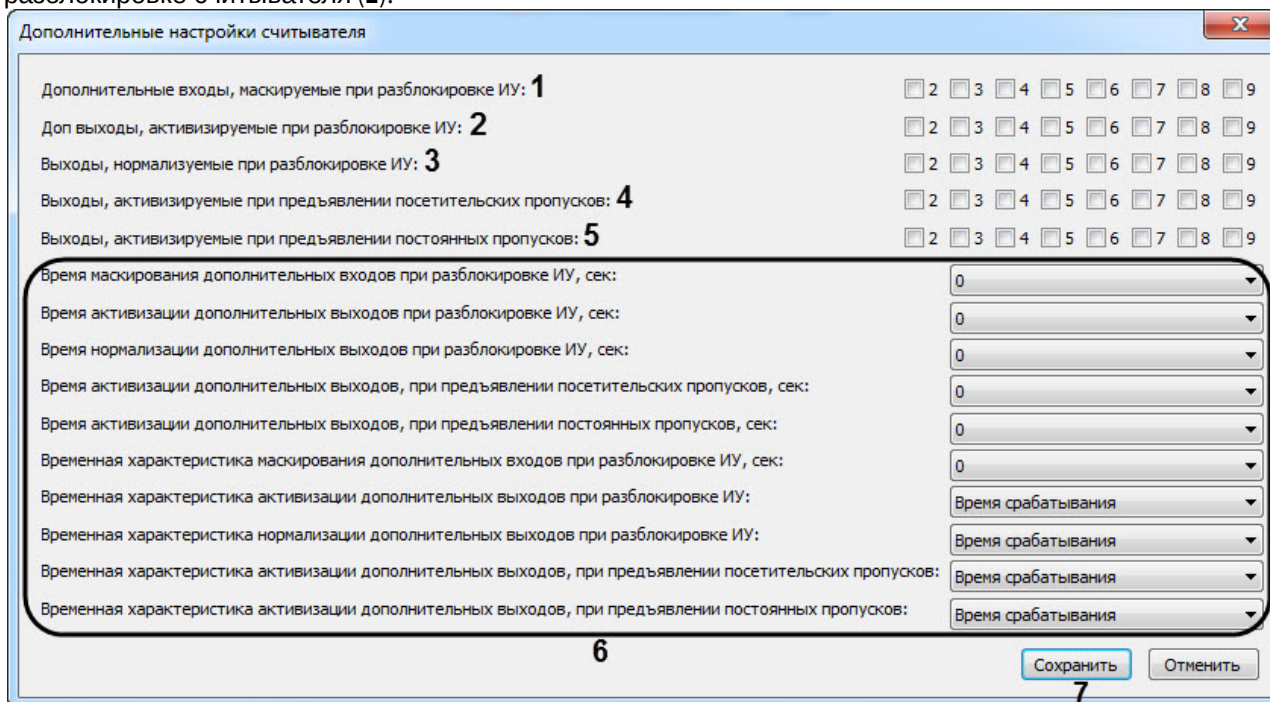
Дополнительные настройки считывателя

Дополнительные входы, маскируемые при разблокировке ИУ: 1
2 3 4 5 6 7 8 9

Доп выходы, активизируемые при разблокировке ИУ: 2
2 3 4 5 6 7 8 9

Выходы, нормализуемые при разблокировке ИУ: 3
2 3 4 5 6 7 8 9

Выходы, активизируемые при предъявлении посетительских пропусков: 4
2 3 4 5 6 7 8 9

Выходы, активизируемые при предъявлении постоянных пропусков: 5
2 3 4 5 6 7 8 9

Время маскирования дополнительных входов при разблокировке ИУ, сек: 0

Время активизации дополнительных выходов при разблокировке ИУ, сек: 0

Время нормализации дополнительных выходов при разблокировке ИУ, сек: 0

Время активизации дополнительных выходов, при предъявлении посетительских пропусков, сек: 0

Время активизации дополнительных выходов, при предъявлении постоянных пропусков, сек: 0

Временная характеристика маскирования дополнительных входов при разблокировке ИУ, сек: 0

Временная характеристика активизации дополнительных выходов при разблокировке ИУ: Время срабатывания

Временная характеристика нормализации дополнительных выходов при разблокировке ИУ: Время срабатывания

Временная характеристика активизации дополнительных выходов, при предъявлении посетительских пропусков: Время срабатывания

Временная характеристика активизации дополнительных выходов, при предъявлении постоянных пропусков: Время срабатывания

6

Сохранить Отменить

7